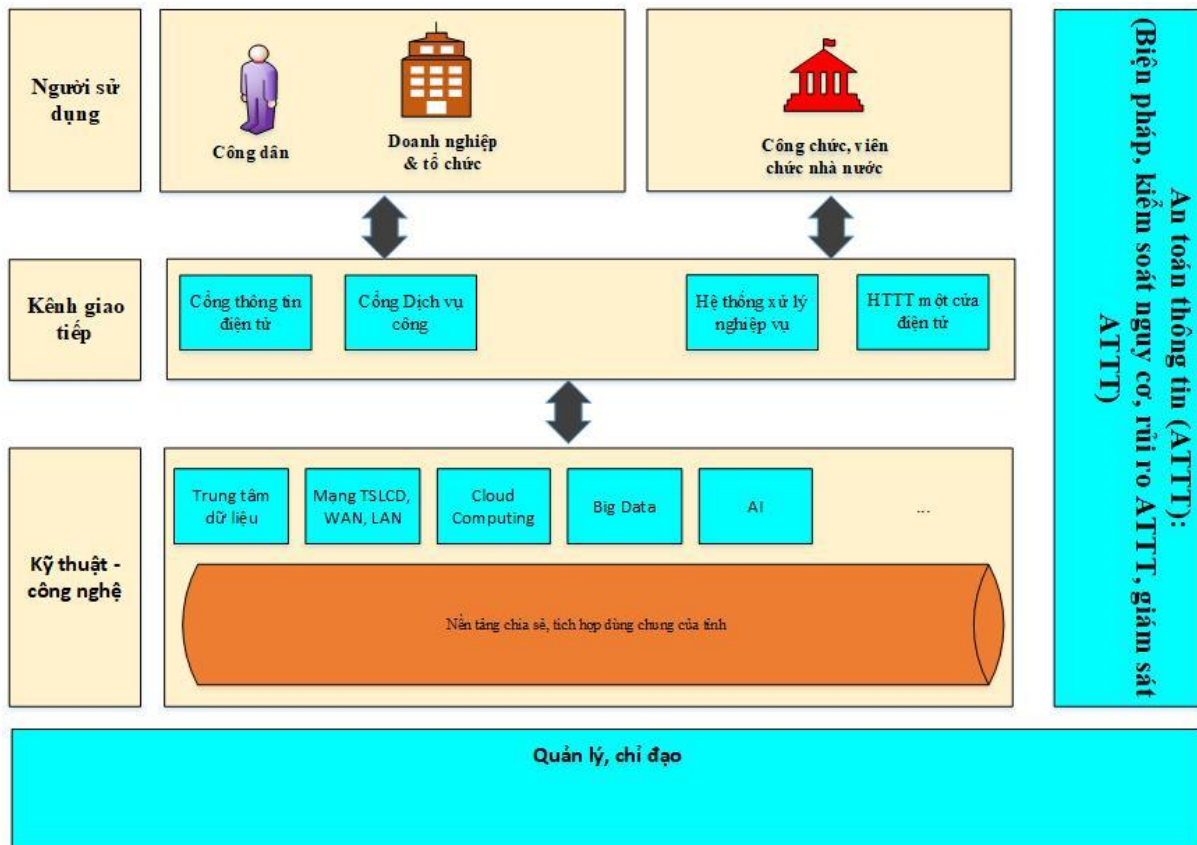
Người sử dụng

Công dân

Doanh nghiệp & tổ chức

Công chức, viên chức nhà nước

Kênh giao tiếp

Cổng thông tin điện tử

Cổng Dịch vụ công

Hệ thống xử lý nghiệp vụ

HTTT một cửa điện tử

Kỹ thuật - công nghệ

Trung tâm dữ liệu

Mạng TSLCD, WAN, LAN

Cloud Computing

Big Data

AI

...

Nền tảng chia sẻ, tích hợp dùng chung của tỉnh

An toàn thông tin (ATTT): (Biện pháp, kiểm soát nguy cơ, rủi ro ATTT, giám sát ATTT)

Quản lý, chỉ đạo